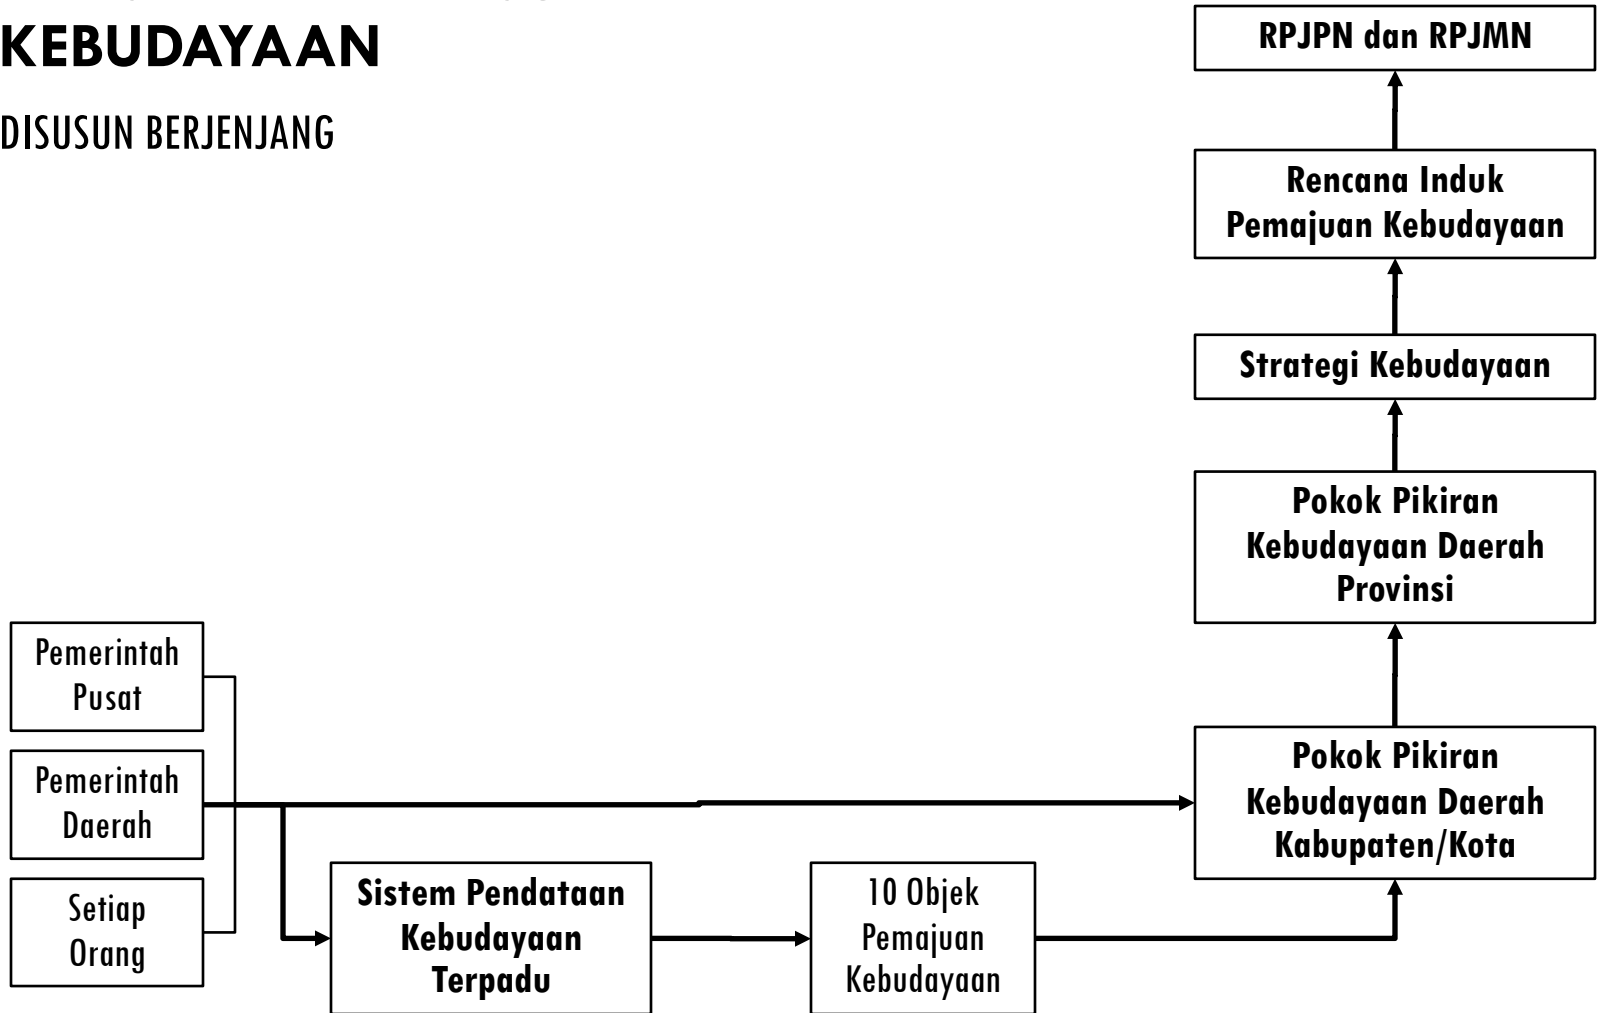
KEBUDAYAAN

DISUSUN BERJENJANG

RPJPN dan RPJMN

Rencana Induk Pemajuan Kebudayaan

Strategi Kebudayaan

Pokok Pikiran Kebudayaan Daerah Provinsi

Pokok Pikiran Kebudayaan Daerah Kabupaten/Kota

Pemerintah Pusat

Pemerintah Daerah

Setiap Orang

Sistem Pendataan Kebudayaan Terpadu

10 Objek Pemajuan Kebudayaan